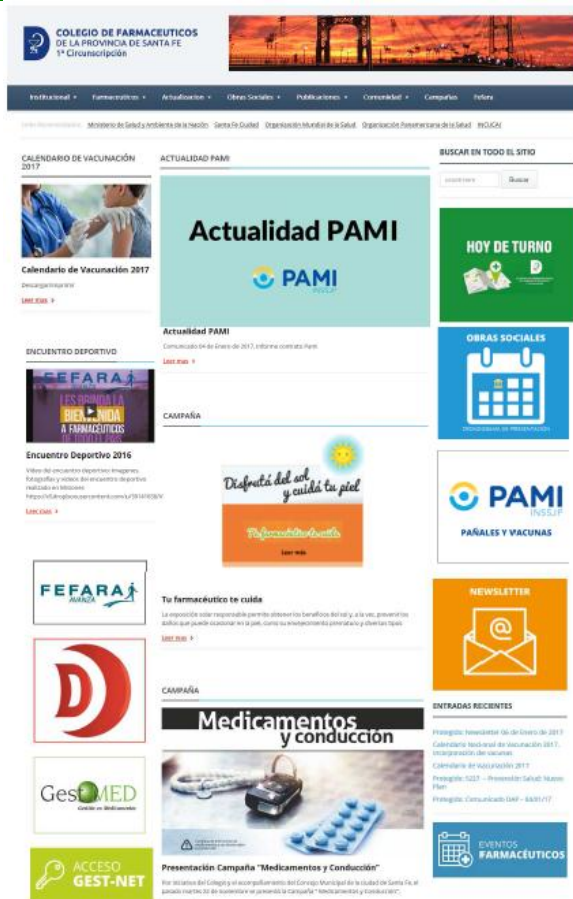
COLEGIO DE FARMACEUTICOS
DE LA PROVINCIA DE SANTA FE
1ª Circunscripción

Institucional ▾ Farmacéuticos ▾ Actualización ▾ Obras Sociales ▾ Publicaciones ▾ Comunidad ▾ Campañas Fefara

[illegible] Ministerio de Salud y Ambiente de la Nación Santa Fe Ciudad Organización Mundial de la Salud Organización Panamericana de la Salud INCUCAI

CALENDARIO DE VACUNACIÓN 2017

Calendario de Vacunación 2017
Descargar/imprimir
Leer más ›

ENCUENTRO DEPORTIVO

FEFARA
LES BRINDA LA BIENVENIDA A FARMACÉUTICOS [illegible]

Encuentro Deportivo 2016
Video del encuentro deportivo Imágenes, fotografías y videos del encuentro deportivo realizado en Mission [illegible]
Leer más ›

FEFARA AVANZA

GestMED
Gestión en Medicamentos

ACCESO GEST-NET

ACTUALIDAD PAMI

Actualidad PAMI
PAMI INSSJP

Actualidad PAMI
Comunicado 04 de Enero de 2017, Informa contrato Pami
Leer más ›

CAMPAÑA

Disfrutá del sol y cuidá tu piel
Tu farmacéutico te cuida
Leer más

Tu farmacéutico te cuida
La exposición solar responsable permite obtener los beneficios del sol y, a la vez, prevenir los daños que puede ocasionar en la piel, como su envejecimiento prematuro y diversas tipos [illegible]
Leer más ›

CAMPAÑA

Medicamentos y conducción

Presentación Campaña "Medicamentos y Conducción"
Por iniciativa del Colegio y el acompañamiento del Concejo Municipal de la ciudad de Santa Fe, el pasado martes 20 de noviembre se presentó la Campaña "Medicamentos y Conducción".

BUSCAR EN TODO EL SITIO
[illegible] Buscar

HOY DE TURNO

OBRAS SOCIALES
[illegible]

PAMI INSSJP
PAÑALES Y VACUNAS

NEWSLETTER

ENTRADAS RECIENTES
Protegido: Newsletter 06 de Enero de 2017
Calendario Nacional de Vacunación 2017. Incorporación de vacunas
Calendario de Vacunación 2017
Protegido: 5227 – Prevención Salud: Nuevo Plan
Protegido: Comunicado DAF – 04/01/17

EVENTOS FARMACÉUTICOS